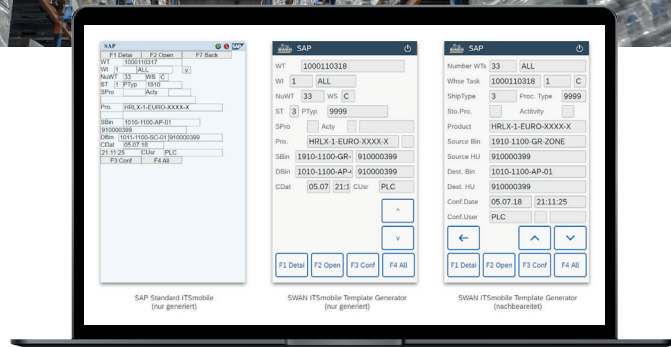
SAP

F1 Detail | F2 Open | F7 Back

WT 1000110317
WI 1 ALL
NuWT 33 WS C
ST 1 PTyp 1910
SPro Acty
Pro. HRLX-1-EURO-XXXX-X
SBin 1010-1100-AP-01
910000399
DBin 1011-1100-SC-01 910000399
CDat 05.07.18
21:11:25 CUsr PLC

F3 Conf | F4 All

SAP Standard ITSmobile (nur generiert)

SAP

WT 1000110318
WI 1 ALL
NuWT 33 WS C
ST 3 PTyp 9999
SPro Acty
Pro. HRLX-1-EURO-XXXX-X
SBin 1910-1100-GR- 910000399
DBin 1910-1100-AP-( 910000399
CDat 05.07 21:1 CUsr PLC

^
v

F1 Detai | F2 Open | F3 Conf | F4 All

SWAN ITSmobile Template Generator (nur generiert)

SAP

Number WTs 33 ALL
Whse Task 1000110318 1 C
ShipType 3 Proc. Type 9999
Sto.Pro. Activity
Product HRLX-1-EURO-XXXX-X
Source Bin 1910-1100-GR-ZONE
Source HU 910000399
Dest. Bin 1010-1100-AP-01
Dest. HU 910000399
Conf.Date 05.07.18 21:11:25
Conf.User PLC

F1 Detai | F2 Open | F3 Conf | F4 All

SWAN ITSmobile Template Generator (nachbearbeitet)